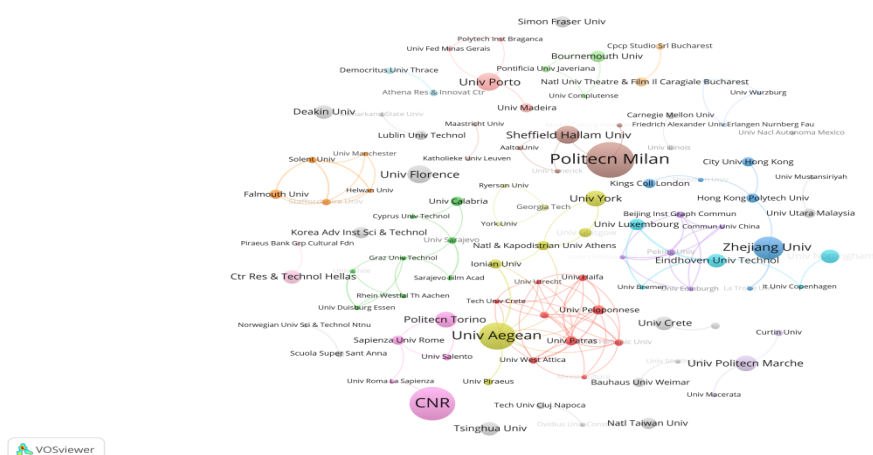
Simon Fraser Univ
Polytech Inst Braganca
Univ Fed Minas Gerais
Cpcp Studio Srl Bucharest
Bournemouth Univ
Pontificia Univ Javeriana
Democritus Univ Thrace
Natl Univ Theatre & Film Il Caragiale Bucharest
Univ Porto
Athena Res & Innovat Ctr
Univ Complutense
Univ Wurzburg
Univ Madeira
Deakin Univ
Carnegie Mellon Univ
Maastricht Univ
Friedrich Alexander Univ Erlangen Nurnberg Fau
Univ Nacl Autonoma Mexico
Lublin Univ Technol
Sheffield Hallam Univ
Aalto Univ
Univ Manchester
Katholieke Univ Leuven
Politecn Milan
Solent Univ
City Univ Hong Kong
Univ Florence
Kings Coll London
Univ Mustansiriyah
Helwan Univ
Falmouth Univ
Ryerson Univ
Univ York
Hong Kong Polytech Univ
Univ Calabria
Georgia Tech
Cyprus Univ Technol
Univ Utara Malaysia
Beijing Inst Graph Commun
Korea Adv Inst Sci & Technol
York Univ
Univ Luxembourg
Commun Univ China
Univ Sarajevo
Piraeus Bank Grp Cultural Fdn
Natl & Kapodistrian Univ Athens
Zhejiang Univ
Graz Univ Technol
Ionian Univ
Eindhoven Univ Technol
Ctr Res & Technol Hellas
Sarajevo Film Acad
Univ Haifa
Univ Utrecht
Univ Bremen
Univ Edinburgh
It Univ Copenhagen
Rhein Westfal Th Aachen
Tech Univ Crete
Univ Duisburg Essen
Univ Peloponnese
Politecn Torino
Univ Crete
Norwegian Univ Sci & Technol Ntnu
Curtin Univ
Univ Aegean
Sapienza Univ Rome
Univ Patras
Scuola Super Sant Anna
Univ Salento
Univ West Attica
Univ Politecn Marche
Univ Roma La Sapienza
Univ Piraeus
Bauhaus Univ Weimar
Univ Macerata
CNR
Tech Univ Cluj Napoca
Tsinghua Univ
Natl Taiwan Univ
VOSviewer